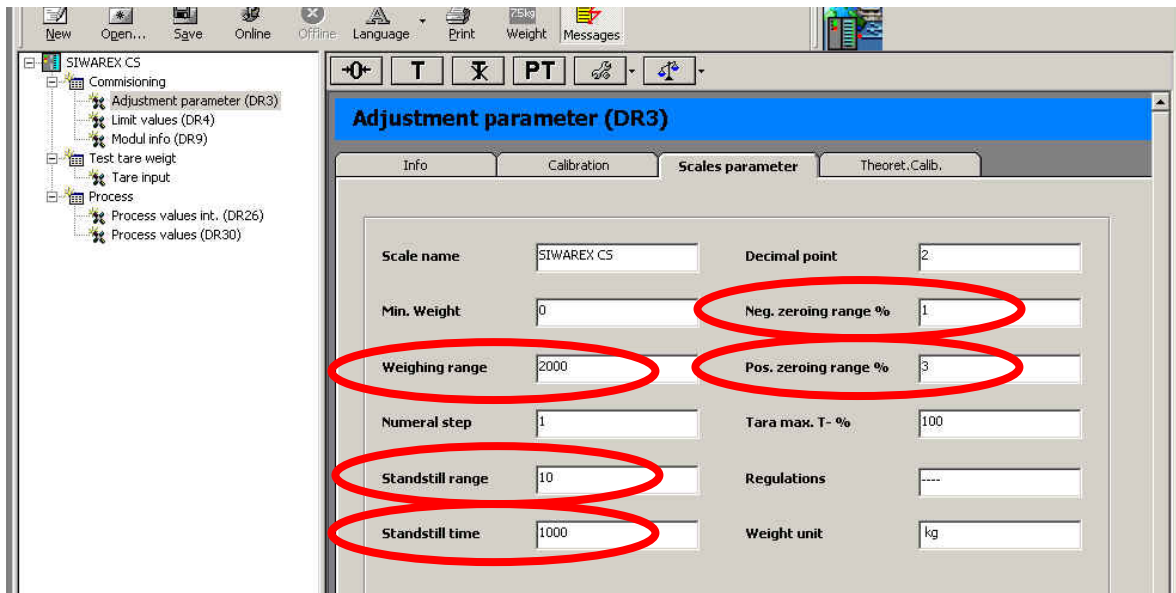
New Open... Save Online Offline Language Print 75kg Weight Messages

SIWAREX CS
Commisioning
Adjustment parameter (DR3)
Limit values (DR4)
Modul info (DR9)
Test tare weigt
Tare input
Process
Process values int. (DR26)
Process values (DR30)

→0← T T PT

Adjustment parameter (DR3)

Info | Calibration | Scales parameter | Theoret.Calib.

| | | | |
|---|---|---|---|
| Scale name | SIWAREX CS | Decimal point | 2 |
| Min. Weight | 0 | Neg. zeroing range % | 1 |
| Weighing range | 2000 | Pos. zeroing range % | 3 |
| Numeral step | 1 | Tara max. T- % | 100 |
| Standstill range | 10 | Regulations | ---- |
| Standstill time | 1000 | Weight unit | kg |